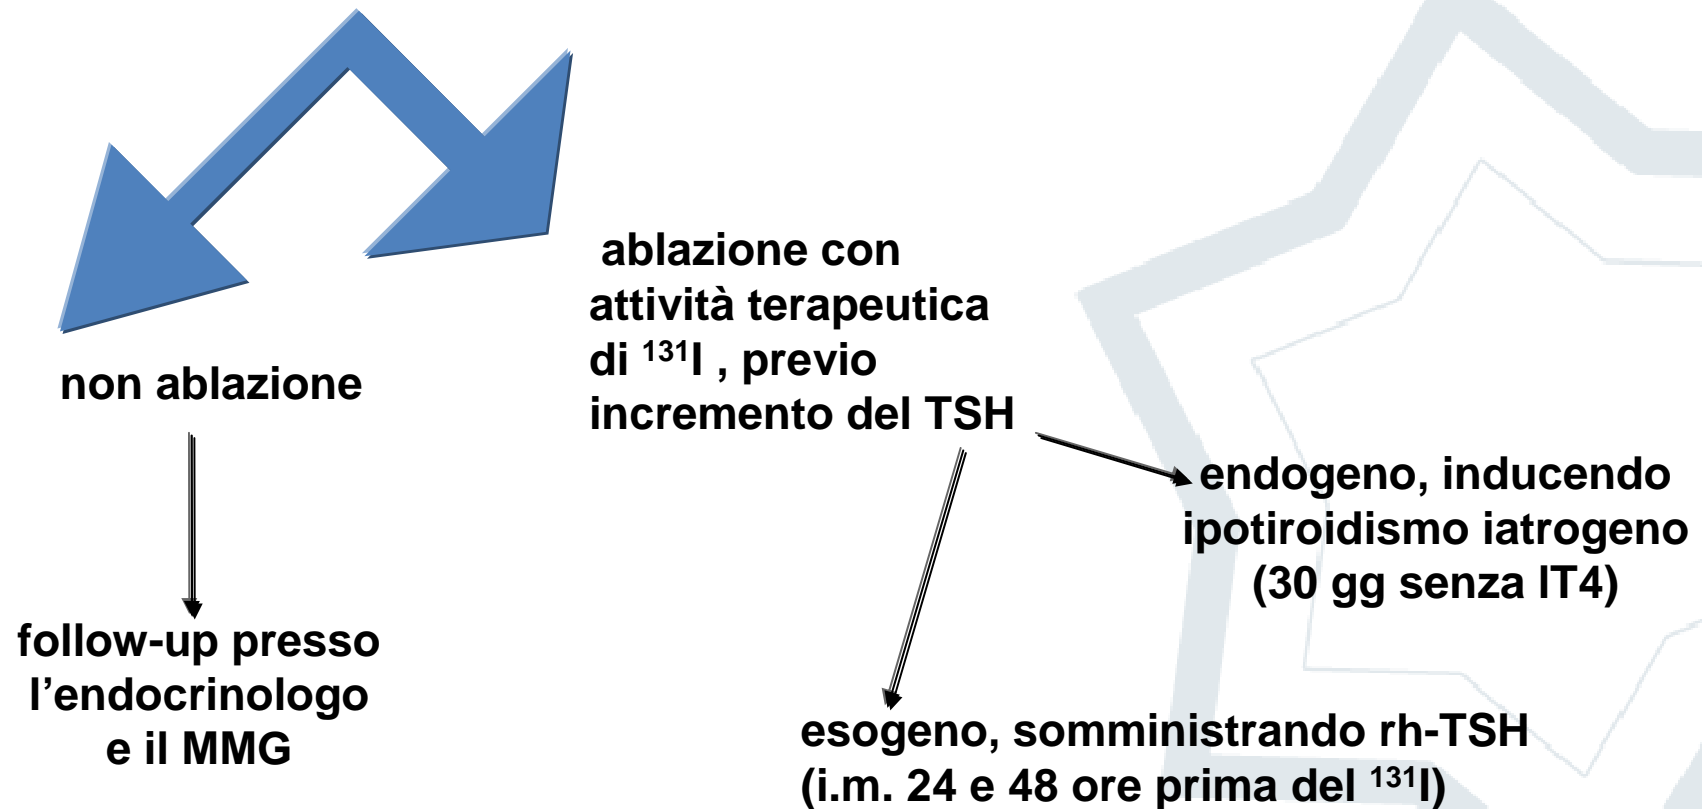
non ablazione

follow-up presso l’endocrinologo e il MMG

ablazione con attività terapeutica di $^{131}$I , previo incremento del TSH

endogeno, inducendo ipotiroidismo iatrogeno (30 gg senza IT4)

esogeno, somministrando rh-TSH (i.m. 24 e 48 ore prima del $^{131}$I)